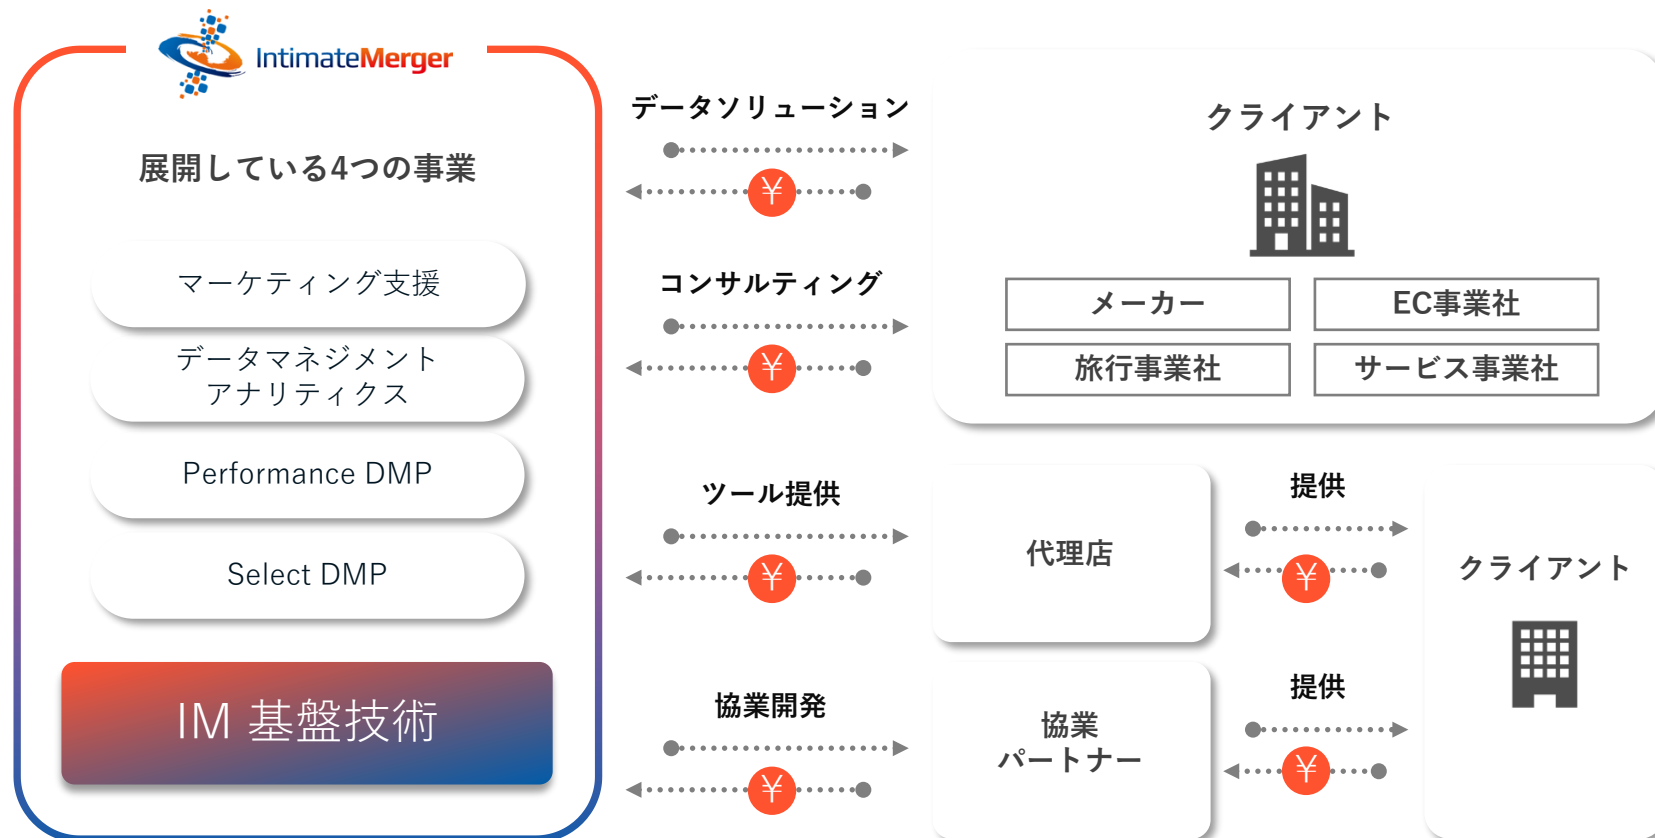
IntimateMerger

展開している4つの事業

マーケティング支援

データマネジメント
アナリティクス

Performance DMP

Select DMP

IM 基盤技術

データソリューション

¥

コンサルティング

¥

ツール提供

¥

協業開発

¥

クライアント

メーカー

EC事業社

旅行事業社

サービス事業社

代理店

提供

¥

協業
パートナー

提供

¥

クライアント